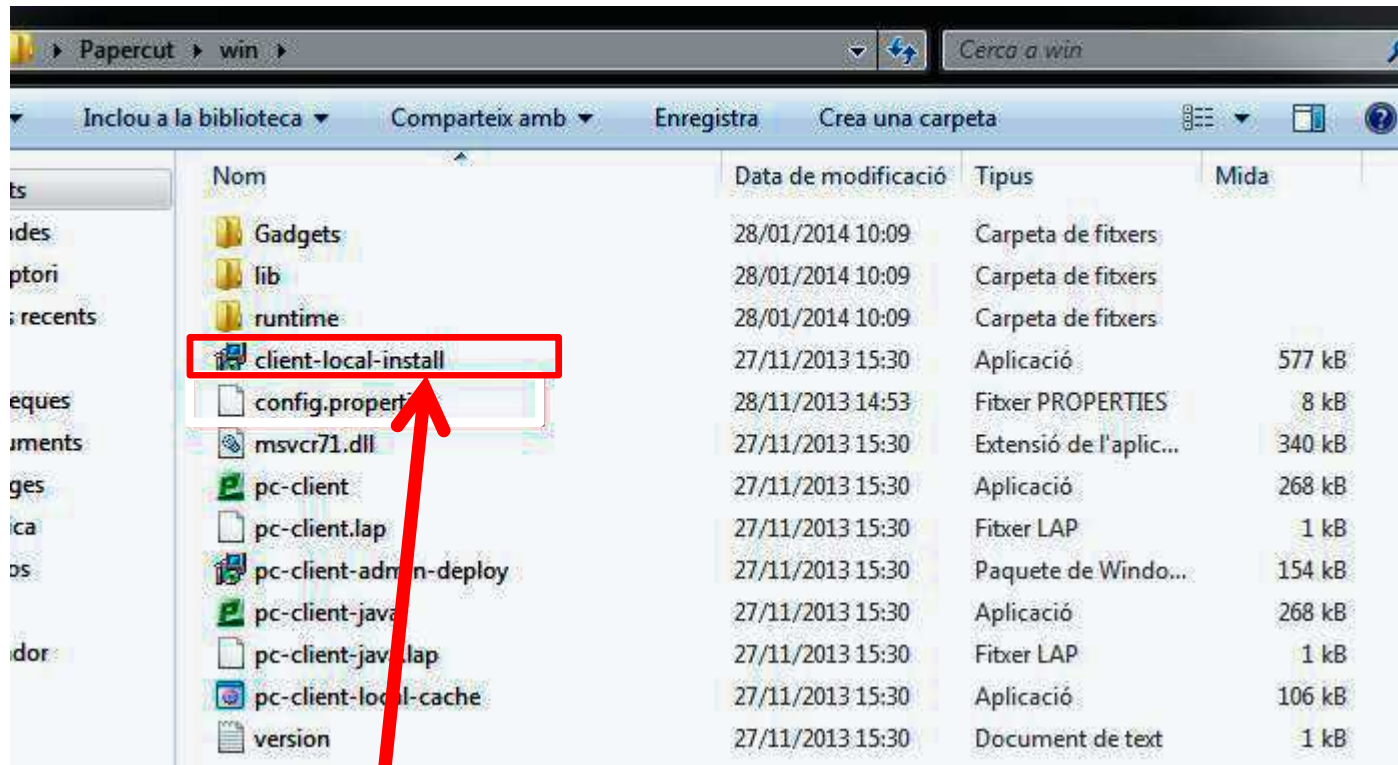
Papercut ▸ win ▸

Cerca a win

Inclou a la biblioteca ▾ Comparteix amb ▾ Enregistra Crea una carpeta

ts
ades
ptori
s recents
eques
uments
ges
ica
os
dor

| Nom | Data de modificació | Tipus | Mida |
|---|---|---|---|
| Gadgets | 28/01/2014 10:09 | Carpeta de fitxers | |
| lib | 28/01/2014 10:09 | Carpeta de fitxers | |
| runtime | 28/01/2014 10:09 | Carpeta de fitxers | |
| client-local-install | 27/11/2013 15:30 | Aplicació | 577 kB |
| config.propert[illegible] | 28/11/2013 14:53 | Fitxer PROPERTIES | 8 kB |
| msvcr71.dll | 27/11/2013 15:30 | Extensió de l'aplic... | 340 kB |
| pc-client | 27/11/2013 15:30 | Aplicació | 268 kB |
| pc-client.lap | 27/11/2013 15:30 | Fitxer LAP | 1 kB |
| pc-client-adm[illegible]n-deploy | 27/11/2013 15:30 | Paquete de Windo... | 154 kB |
| pc-client-java | 27/11/2013 15:30 | Aplicació | 268 kB |
| pc-client-jav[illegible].lap | 27/11/2013 15:30 | Fitxer LAP | 1 kB |
| pc-client-lo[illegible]l-cache | 27/11/2013 15:30 | Aplicació | 106 kB |
| version | 27/11/2013 15:30 | Document de text | 1 kB |